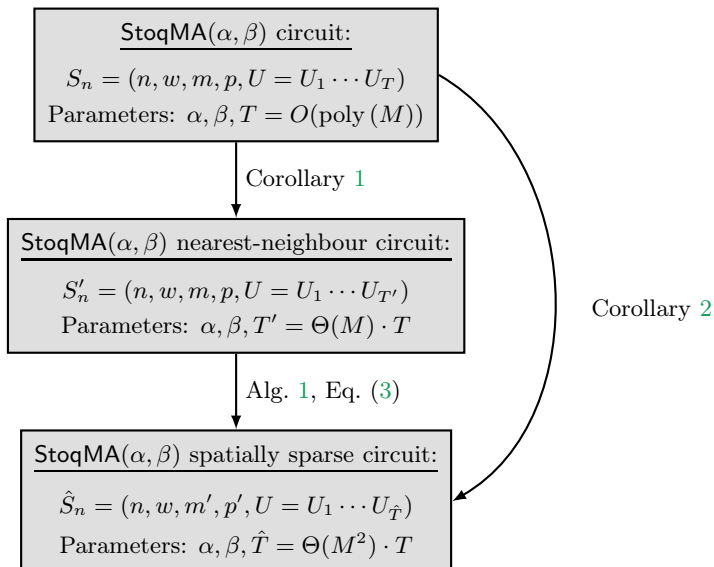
$\mathsf{StoqMA}(\alpha, \beta)$ circuit:

$S_n = (n, w, m, p, U = U_1 \cdots U_T)$

Parameters: $\alpha, \beta, T = O(\text{poly}(M))$

Corollary 1

$\mathsf{StoqMA}(\alpha, \beta)$ nearest-neighbour circuit:

$S'_n = (n, w, m, p, U = U_1 \cdots U_{T'})$

Parameters: $\alpha, \beta, T' = \Theta(M) \cdot T$

Corollary 2

Alg. 1, Eq. (3)

$\mathsf{StoqMA}(\alpha, \beta)$ spatially sparse circuit:

$\hat{S}_n = (n, w, m', p', U = U_1 \cdots U_{\hat{T}})$

Parameters: $\alpha, \beta, \hat{T} = \Theta(M^2) \cdot T$